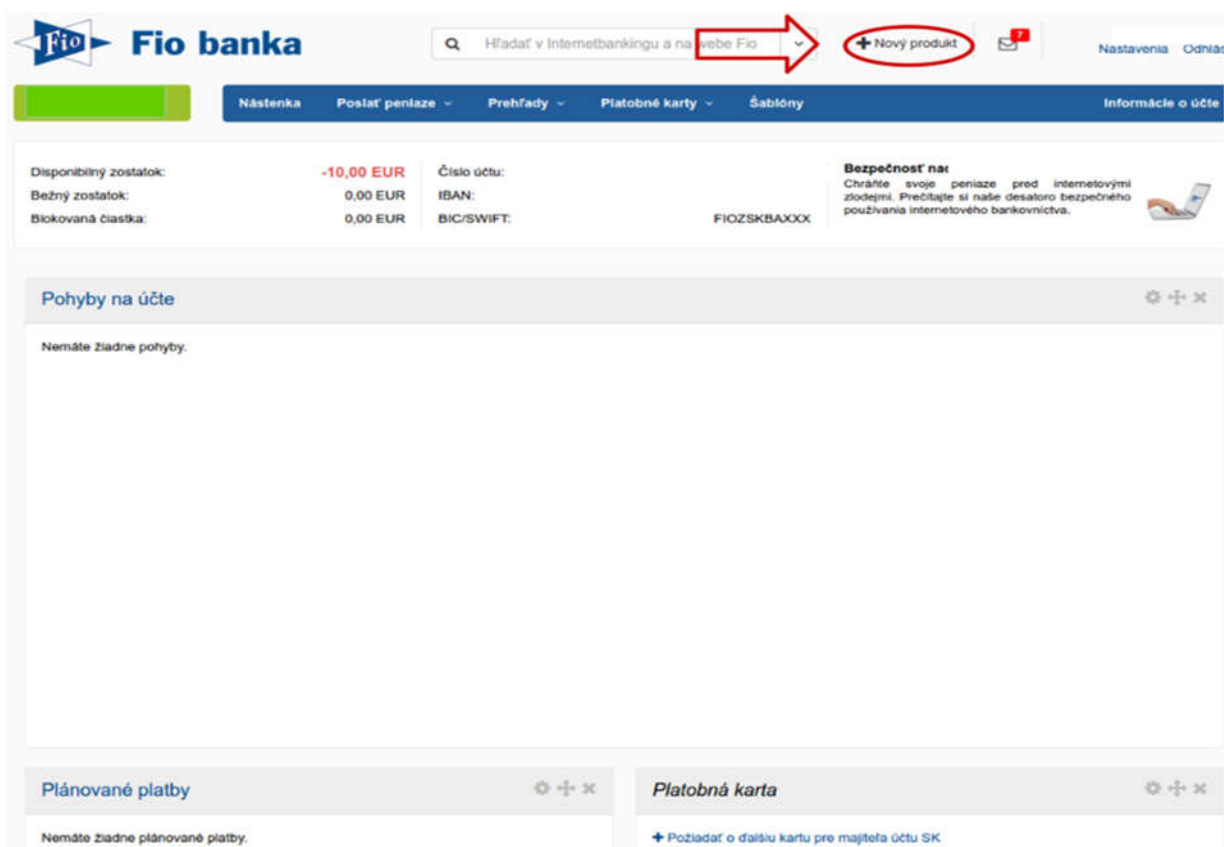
Fio Fio banka

Hľadať v Internetbankingu a na webe Fio

+ Nový produkt

7

Nastavenia Odhlás

Nástenka Poslať peniaze Prehľady Platobné karty Šablóny Informácie o účte

Disponibilný zostatok: -10,00 EUR
Bežný zostatok: 0,00 EUR
Blokovaná čiastka: 0,00 EUR

Číslo účtu:
IBAN:
BIC/SWIFT: FIOZSKBAXXX

Bezpečnosť na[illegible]
Chráňte svoje peniaze pred internetovými zlodejmi. Prečítajte si naše desatoro bezpečného používania internetového bankovníctva.

Pohyby na účte

Nemáte žiadne pohyby.

Plánované platby

Nemáte žiadne plánované platby.

Platobná karta

+ Požiadať o ďalšiu kartu pre majiteľa účtu SK